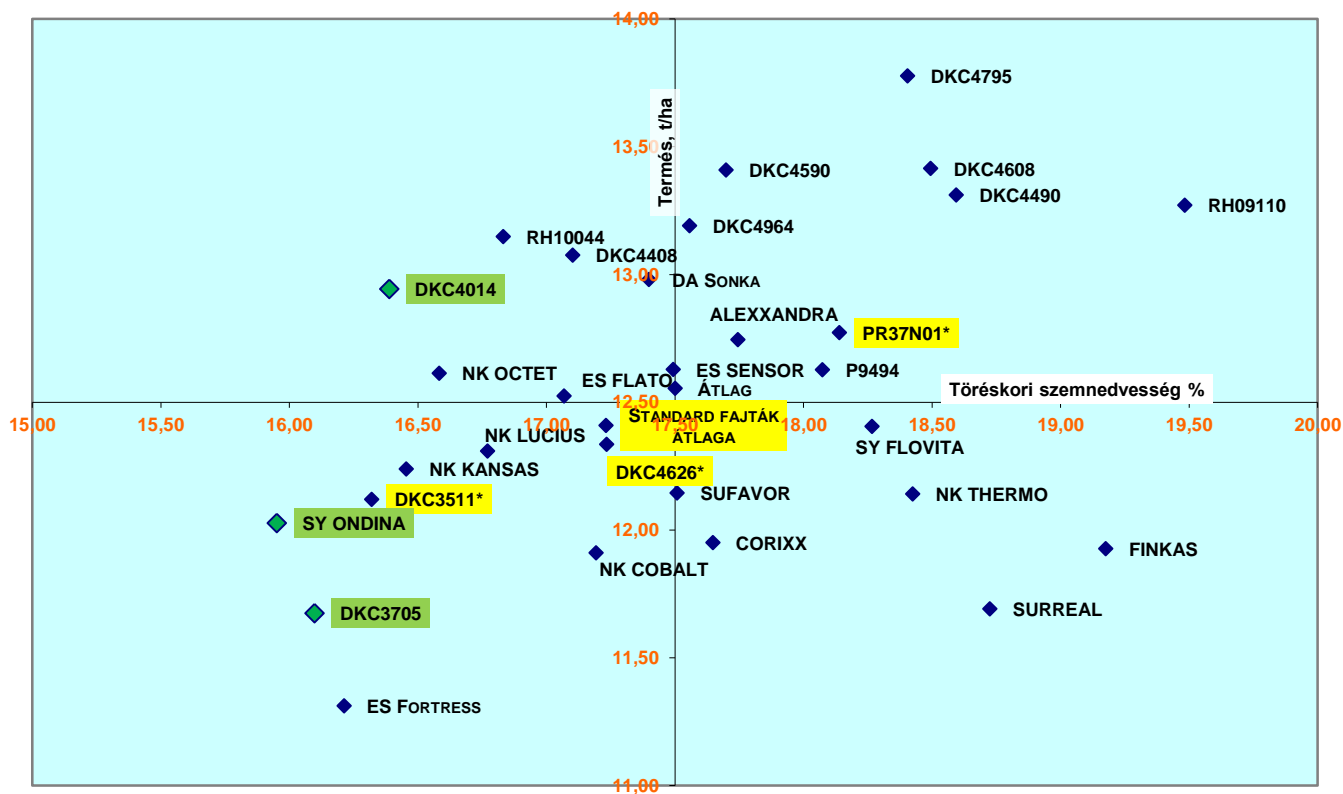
14,00

13,50

13,00

12,50

12,00

11,50

11,00

Termés, t/ha

15,00
15,50
16,00
16,50
17,00
17,50
18,00
18,50
19,00
19,50
20,00

Töréskori szemnedvesség %

DKC4795
DKC4590
DKC4608
DKC4490
RH09110
DKC4964
RH10044
DKC4408
DA SONKA
DKC4014
ALEXXANDRA
PR37N01*
NK OCTET
ES FLATO
ES SENSOR
P9494
ÁTLAG
STANDARD FAJTÁK ÁTLAGA
NK LUCIUS
SY FLOVITA
NK KANSAS
DKC4626*
DKC3511*
SUFAVOR
NK THERMO
SY ONDINA
CORIXX
FINKAS
NK COBALT
DKC3705
SURREAL
ES FORTRESS